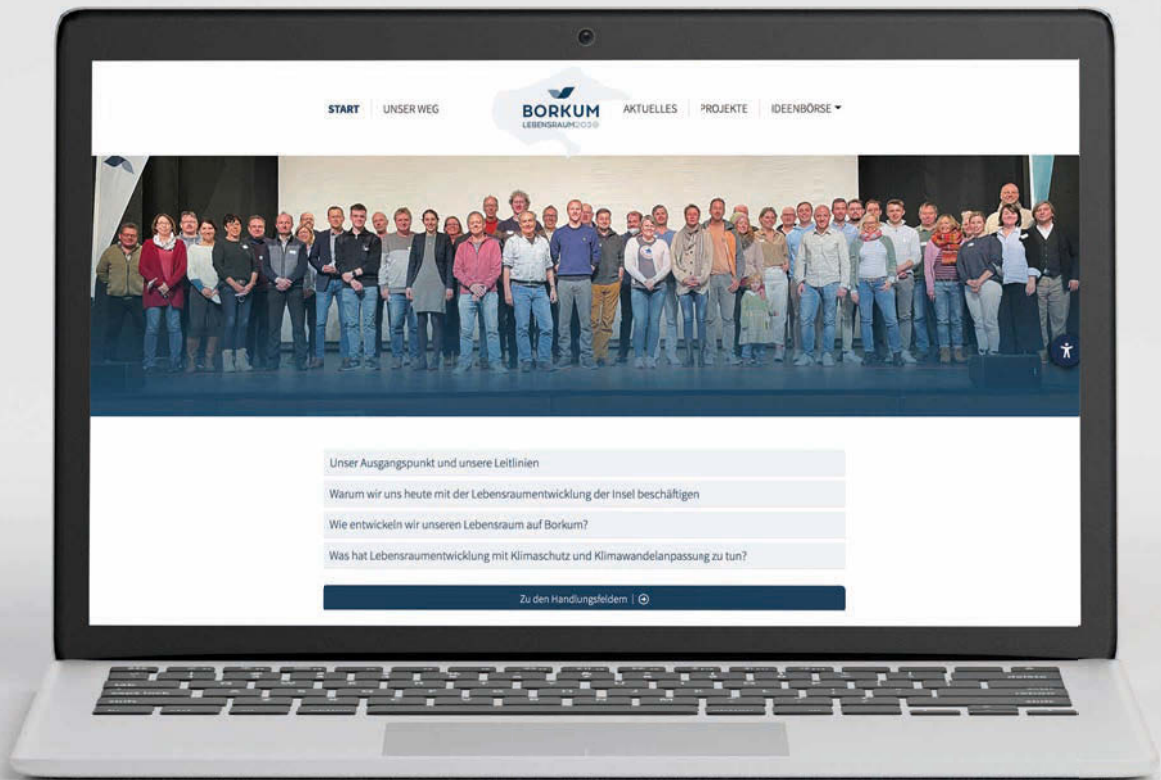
START UNSER WEG BORKUM LEBENSRAUM2030 AKTUELLES PROJEKTE IDEENBÖRSE

Unser Ausgangspunkt und unsere Leitlinien

Warum wir uns heute mit der Lebensraumentwicklung der Insel beschäftigen

Wie entwickeln wir unseren Lebensraum auf Borkum?

Was hat Lebensraumentwicklung mit Klimaschutz und Klimawandelanpassung zu tun?

Zu den Handlungsfeldern